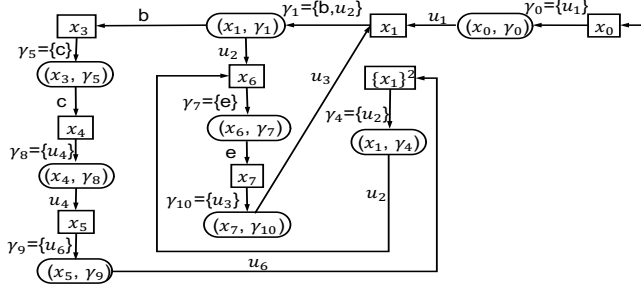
$\gamma_0$={$u_1$}
$x_0$
($x_0$, $\gamma_0$)
$u_1$
$x_1$
$\gamma_1$={b,$u_2$}
($x_1$, $\gamma_1$)
b
$x_3$
$\gamma_5$={c}
($x_3$, $\gamma_5$)
c
$x_4$
$\gamma_8$={$u_4$}
($x_4$, $\gamma_8$)
$u_4$
$x_5$
$\gamma_9$={$u_6$}
($x_5$, $\gamma_9$)
$u_6$
$u_2$
$x_6$
$\gamma_7$={e}
($x_6$, $\gamma_7$)
e
$x_7$
$\gamma_{10}$={$u_3$}
($x_7$, $\gamma_{10}$)
$u_3$
{$x_1$}$^2$
$\gamma_4$={$u_2$}
($x_1$, $\gamma_4$)
$u_2$